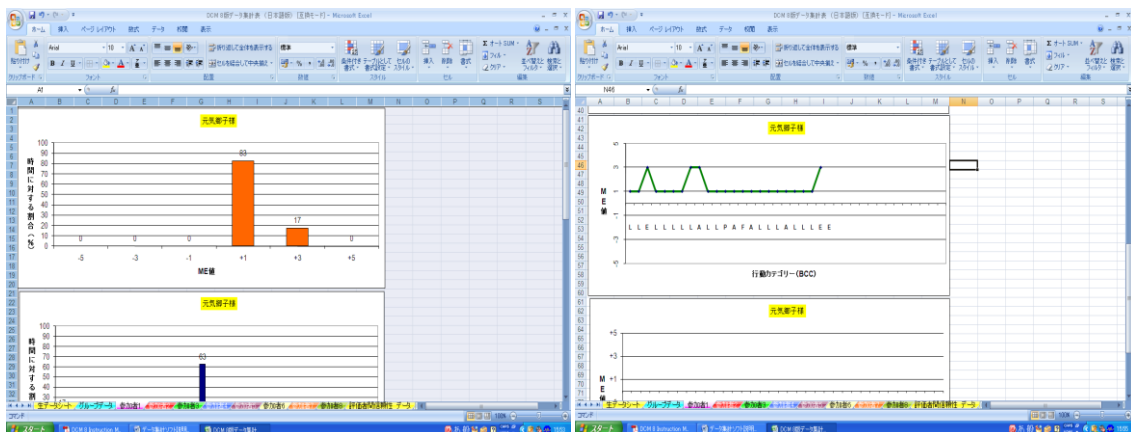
DCM 8版データ集計表（日本語版）[互換モード] - Microsoft Excel

ホーム 挿入 ページレイアウト 数式 データ 校閲 表示

Arial 10 折り返して全体を表示する 標準 セルを結合して中央揃え 条件付き書式 テーブルとして書式設定 セルのスタイル 挿入 削除 書式 オートSUM フィル クリア 並べ替えとフィルタ 検索と選択

クリップボード フォント 配置 数値 スタイル セル 編集

A1

元気獅子様

時間に対する割合（%）

| -5 | -3 | -1 | +1 | +3 | +5 |
|---|---|---|---|---|---|
| 0 | 0 | 0 | 83 | 17 | 0 |

ME値

元気獅子様

時間に対する割

63

生データシート グループデータ 参加者1 参加者2 参加者3 参加者4 参加者5 参加者6 評価者間信頼性 データ

コマンド 100%

スタート DCM 8 Instruction M... データ集計ソフト説明... DCM 8版データ集計

DCM 8版データ集計表（日本語版）[互換モード] - Microsoft Excel

N46

元気獅子様

+5 +3 +1 -1 -3 -5

ME値

L L E L L L L L A L L P A F A L L L A L L L E E

行動カテゴリー（BCC）

元気獅子様

+5 +3 +1

ME

生データシート グループデータ 参加者1 参加者2 参加者3 参加者4 参加者5 参加者6 評価者間信頼性 データ

コマンド 100%

スタート DCM 8 Instruction M... データ集計ソフト説明... DCM 8版データ集計